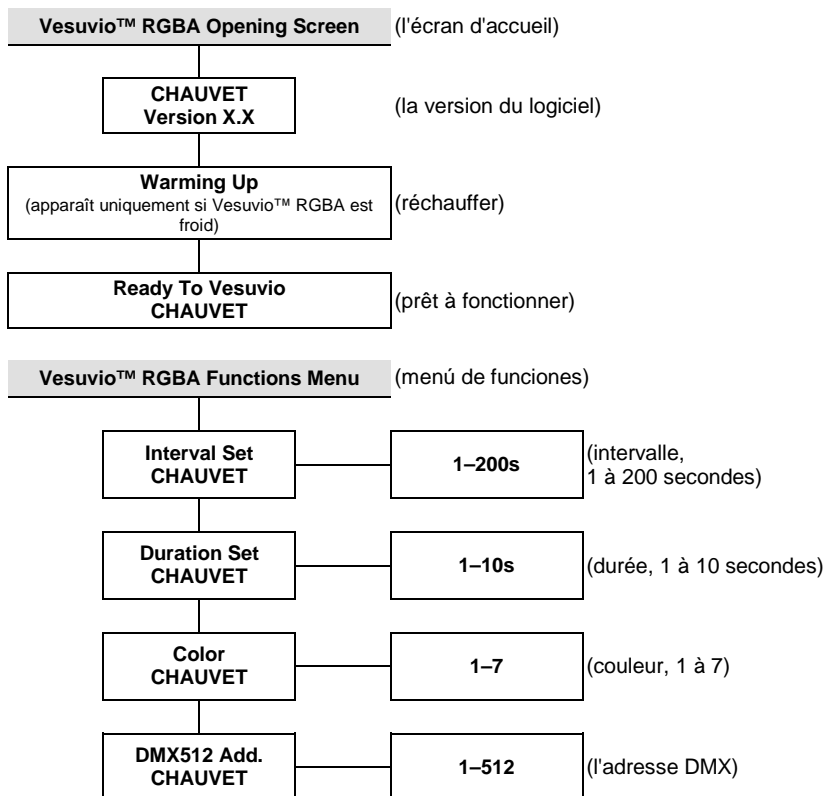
Vesuvio™ RGBA Opening Screen (l'écran d'accueil)

CHAUVET
Version X.X

(la version du logiciel)

Warming Up
(apparaît uniquement si Vesuvio™ RGBA est froid)

(réchauffer)

Ready To Vesuvio
CHAUVET

(prêt à fonctionner)

Vesuvio™ RGBA Functions Menu (menú de funciones)

Interval Set
CHAUVET

1–200s

(intervalle, 1 à 200 secondes)

Duration Set
CHAUVET

1–10s

(durée, 1 à 10 secondes)

Color
CHAUVET

1–7

(couleur, 1 à 7)

DMX512 Add.
CHAUVET

1–512

(l'adresse DMX)